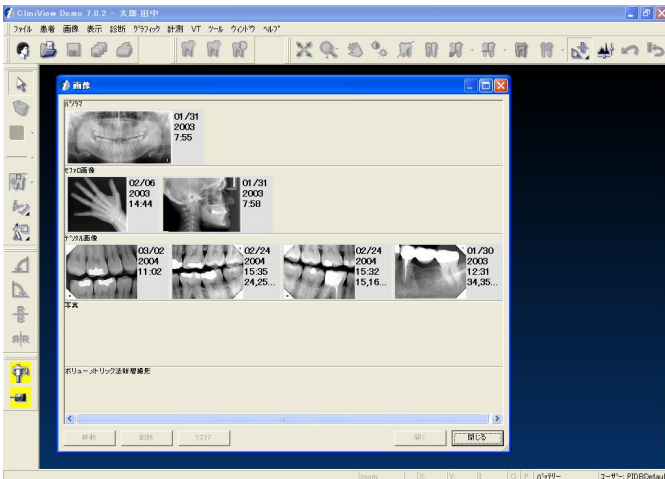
CliniView Demo 7.0.2 - 太郎 田中

ﾌｧｲﾙ 患者 画像 表示 診断 ｸﾞﾗﾌｨｯｸ 計測 VT ﾂｰﾙ ｳｨﾝﾄﾞｳ ﾍﾙﾌﾟ

画像

ﾊﾟﾉﾗﾏ

01/31
2003
7:55

ｾﾌｧﾛ画像

02/06
2003
14:44

01/31
2003
7:58

ﾃﾞﾝﾀﾙ画像

03/02
2004
11:02

02/24
2004
15:35
24,25...

02/24
2004
15:32
15,16...

01/30
2003
12:31
34,35...

写真

ボリューメトリック法断層撮影

移動 削除 ﾗｽﾄｱ 開く 閉じる

Zoom X Y L O P ﾊﾞｯﾃﾘｰ ﾕｰｻﾞｰ: PIDBDefaul